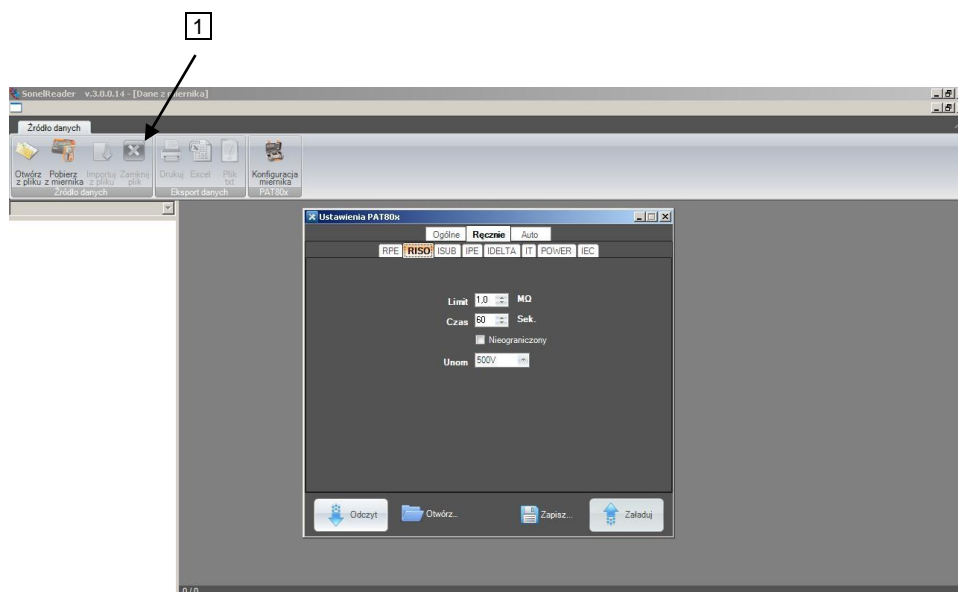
1

SonelReader v.3.0.0.14 - [Dane z miernika]

Źródło danych

Otwórz z pliku Pobierz z miernika Importuj z pliku Zamknij plik
Źródło danych

Drukuj Excel Plik txt
Eksport danych

Konfiguracja miernika
PAT80x

Ustawienia PAT80x

Ogólne Ręcznie Auto

RPE RISO ISUB IPE IDELTA IT POWER IEC

Limit 1,0 MΩ
Czas 60 Sek.
Nieograniczony
Unom 500V

Odczyt Otwórz... Zapisz... Załaduj

0/0